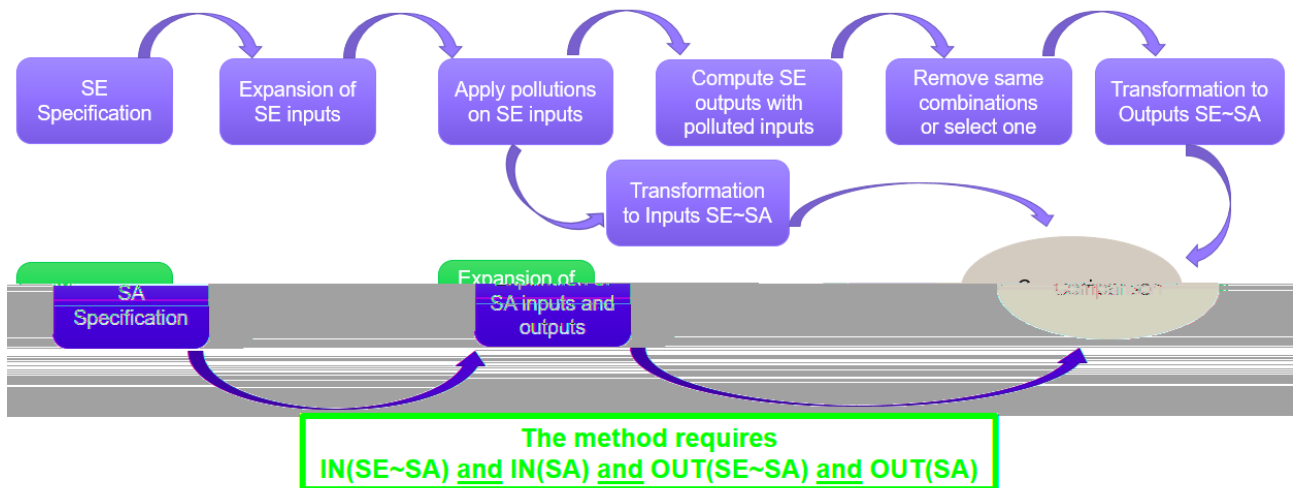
SE Specification

Expansion of SE inputs

Apply pollutions on SE inputs

Compute SE outputs with polluted inputs

Remove same combinations or select one

Transformation to Outputs SE~SA

Transformation to Inputs SE~SA

SA Specification

Expansion of SA inputs and outputs

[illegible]omparison

The method requires
IN(SE~SA) and IN(SA) and OUT(SE~SA) and OUT(SA)